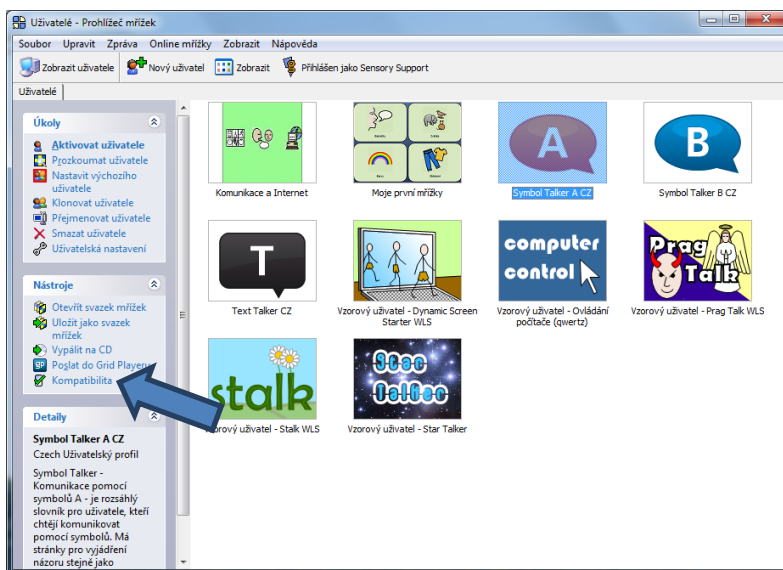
Uživatelé - Prohlížeč mřížek

Soubor Upravit Zpráva Online mřížky Zobrazit Nápověda

Zobrazit uživatele Nový uživatel Zobrazit Přihlášen jako Sensory Support

Uživatelé

Úkoly

Aktivovat uživatele
Prozkoumat uživatele
Nastavit výchozího uživatele
Klonovat uživatele
Přejmenovat uživatele
Smazat uživatele
Uživatelská nastavení

Nástroje

Otevřít svazek mřížek
Uložit jako svazek mřížek
Vypálit na CD
Poslat do Grid Playeru
Kompatibilita

Detaily

Symbol Talker A CZ
Czech Uživatelský profil

Symbol Talker - Komunikace pomocí symbolů A - je rozsáhlý slovník pro uživatele, kteří chtějí komunikovat pomocí symbolů. Má stránky pro vyjádření názoru stejně jako

Komunikace a Internet
Moje první mřížky
A
Symbol Talker A CZ
B
Symbol Talker B CZ
T
Text Talker CZ
Vzorový uživatel - Dynamic Screen Starter WLS
computer control
Vzorový uživatel - Ovládání počítače (qwertz)
Prag Talk
Vzorový uživatel - Prag Talk WLS
stalk
Vzorový uživatel - Stalk WLS
Star Talker
Vzorový uživatel - Star Talker